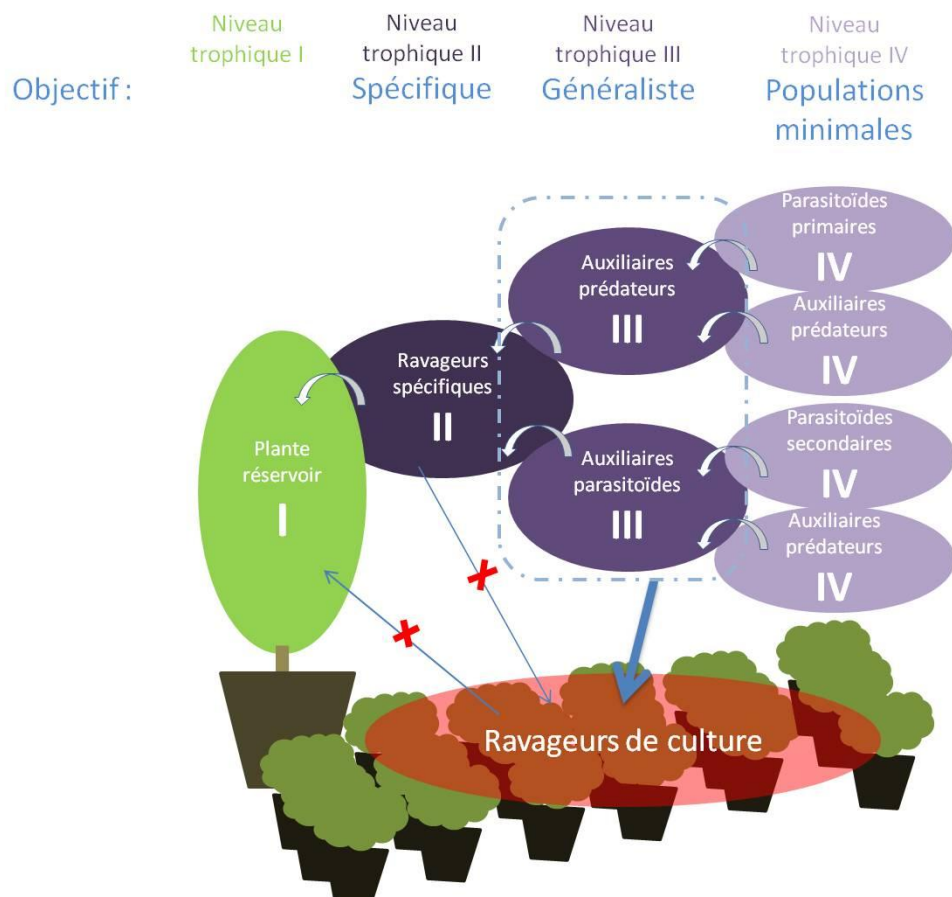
Niveau trophique I

Niveau trophique II

Niveau trophique III

Niveau trophique IV

Objectif :

Spécifique

Généraliste

Populations minimales

Parasitoïdes primaires
IV

Auxiliaires prédateurs
III

Auxiliaires prédateurs
IV

Ravageurs spécifiques
II

Plante réservoir
I

Parasitoïdes secondaires
IV

Auxiliaires parasitoïdes
III

Auxiliaires prédateurs
IV

Ravageurs de culture